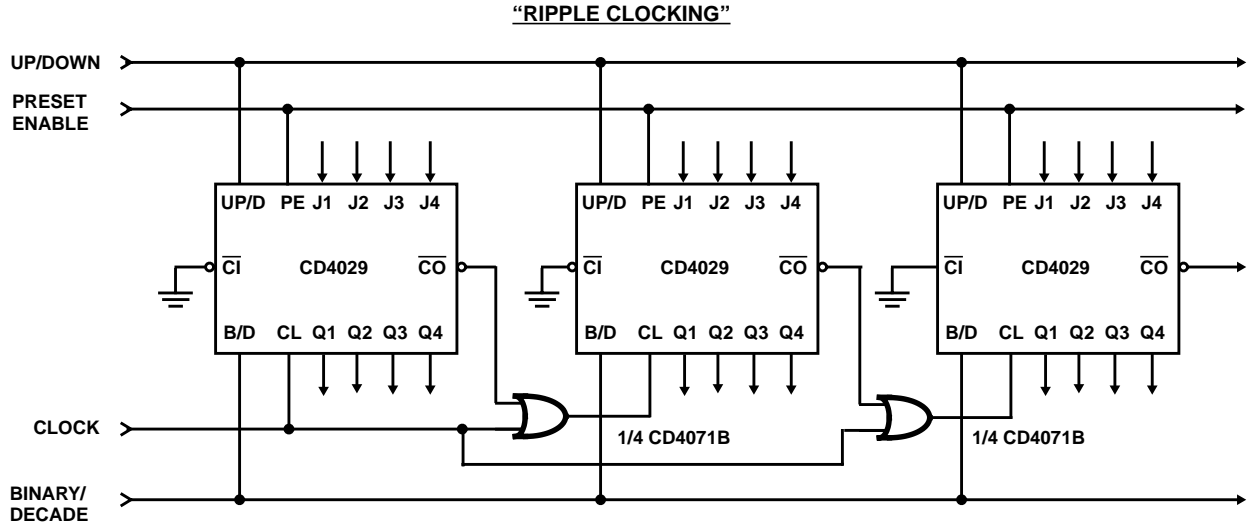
"RIPPLE CLOCKING"

UP/DOWN

PRESET ENABLE

UP/D PE J1 J2 J3 J4

$\overline{CI}$ CD4029 $\overline{CO}$

B/D CL Q1 Q2 Q3 Q4

UP/D PE J1 J2 J3 J4

$\overline{CI}$ CD4029 $\overline{CO}$

B/D CL Q1 Q2 Q3 Q4

UP/D PE J1 J2 J3 J4

$\overline{CI}$ CD4029 $\overline{CO}$

B/D CL Q1 Q2 Q3 Q4

CLOCK

1/4 CD4071B

1/4 CD4071B

BINARY/ DECADE